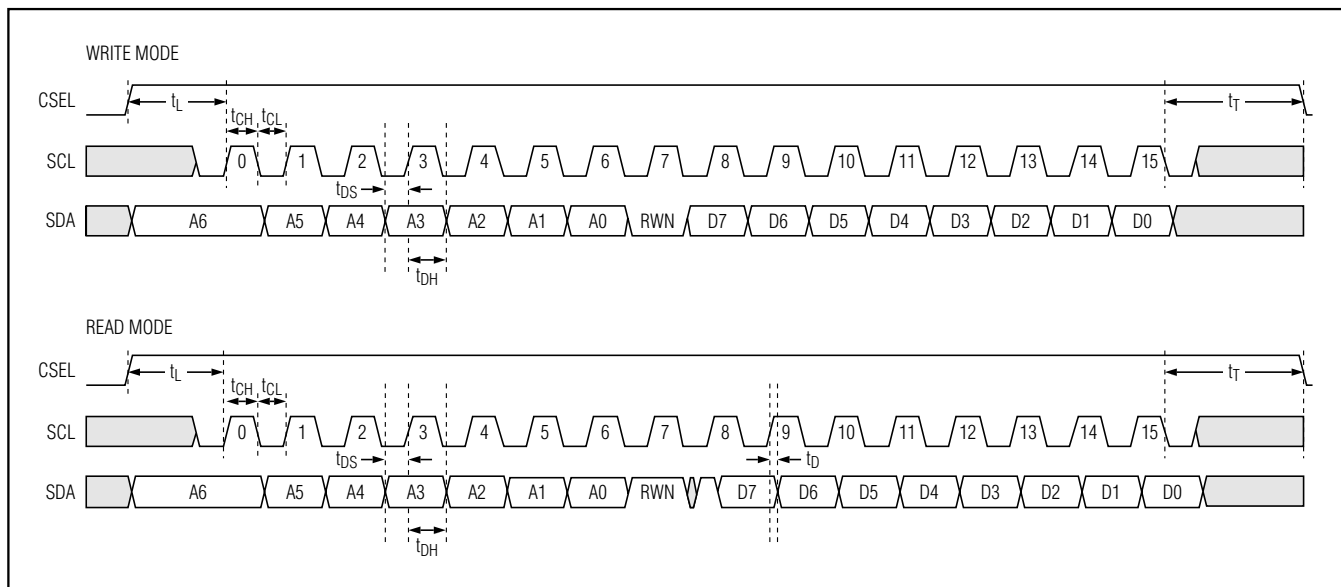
WRITE MODE

CSEL

$t_L$

$t_T$

$t_{CH}$ $t_{CL}$

SCL 0 1 2 3 4 5 6 7 8 9 10 11 12 13 14 15

$t_{DS}$

SDA A6 A5 A4 A3 A2 A1 A0 RWN D7 D6 D5 D4 D3 D2 D1 D0

$t_{DH}$

READ MODE

CSEL

$t_L$

$t_T$

$t_{CH}$ $t_{CL}$

SCL 0 1 2 3 4 5 6 7 8 9 10 11 12 13 14 15

$t_{DS}$

$t_D$

SDA A6 A5 A4 A3 A2 A1 A0 RWN D7 D6 D5 D4 D3 D2 D1 D0

$t_{DH}$